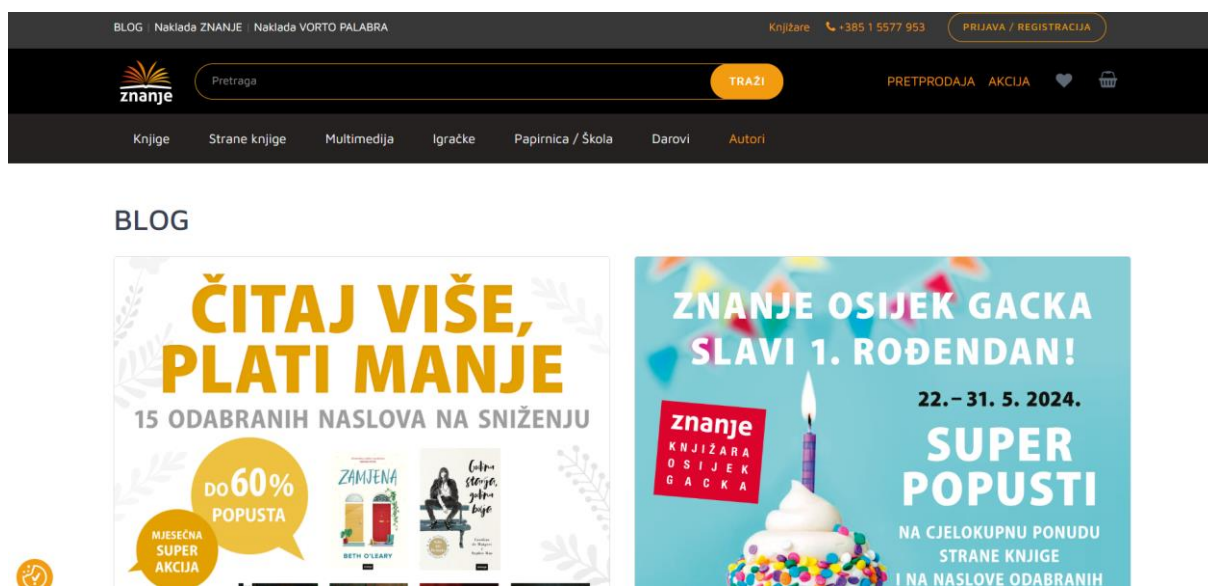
BLOG | Naklada ZNANJE | Naklada VORTO PALABRA

Knjižare +385 1 5577 953 PRIJAVA / REGISTRACIJA

znanje

Pretraga TRAŽI

PRETPRODAJA AKCIJA

Knjige Strane knjige Multimedija Igračke Papirnica / Škola Darovi Autori

BLOG

ČITAJ VIŠE, PLATI MANJE

15 ODABRANIH NASLOVA NA SNIŽENJU

DO 60% POPUSTA

MJESEČNA SUPER AKCIJA

ZAMJENA

BETH O'LEARY

Gabrina stanja, gabru boje

ZNANJE OSIJEK GACKA SLAVI 1. ROĐENDAN!

znanje KNJIŽARA OSIJEK GACKA

22. – 31. 5. 2024.

SUPER POPUSTI

NA CJELOKUPNU PONUDU STRANE KNJIGE I NA NASLOVE ODABRANIH